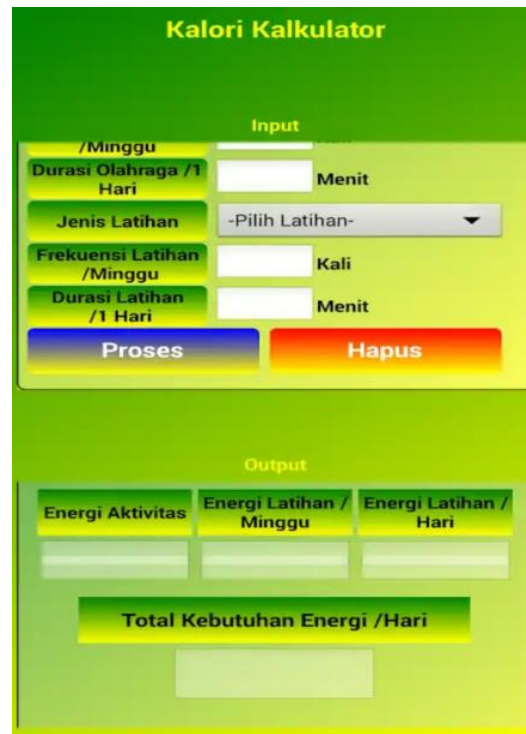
Kalori Kalkulator

Input

/Minggu

Durasi Olahraga /1 Hari

Menit

Jenis Latihan

-Pilih Latihan-

Frekuensi Latihan /Minggu

Kali

Durasi Latihan /1 Hari

Menit

Proses

Hapus

Output

| Energi Aktivitas | Energi Latihan / Minggu | Energi Latihan / Hari |
|---|---|---|
| | | |

Total Kebutuhan Energi /Hari